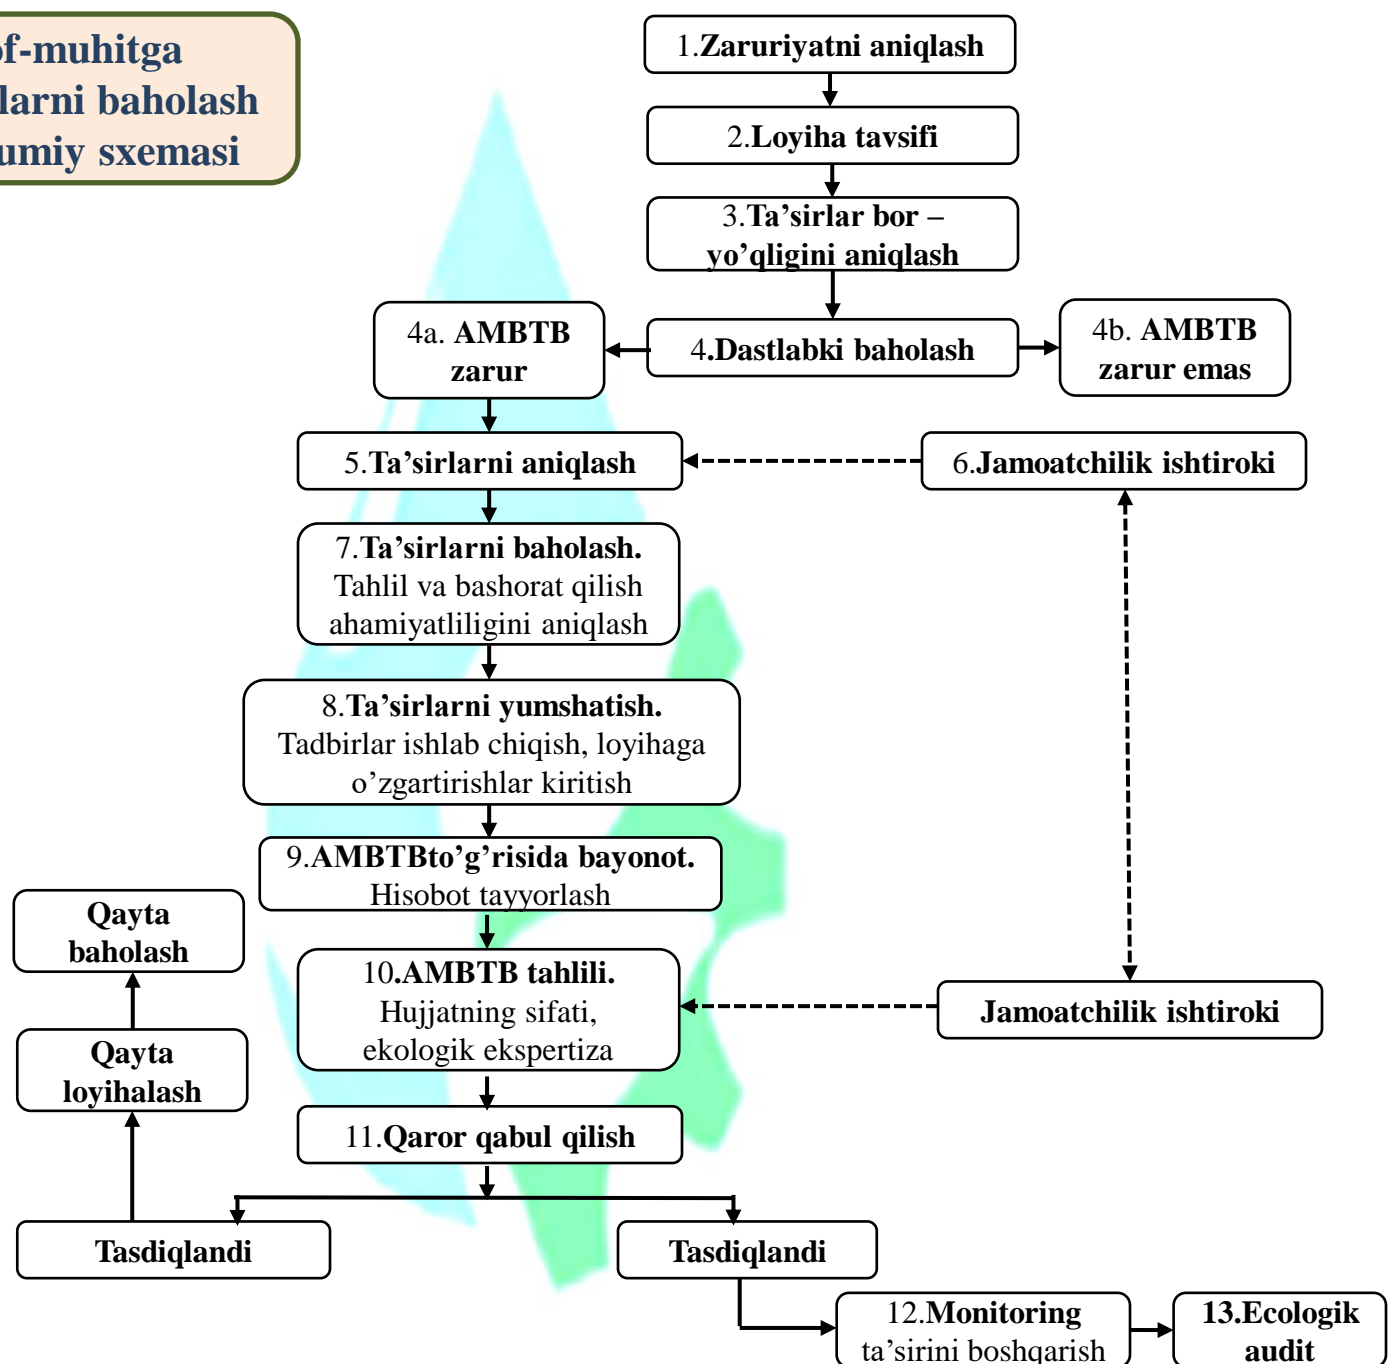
of-muhitga
larni baholash
umiy sxemasi

1.Zaruriyatni aniqlash

2.Loyiha tavsifi

3.Ta’sirlar bor – yo’qligini aniqlash

4a. AMBTB zarur

4.Dastlabki baholash

4b. AMBTB zarur emas

5.Ta’sirlarni aniqlash

6.Jamoatchilik ishtiroki

7.Ta’sirlarni baholash. Tahlil va bashorat qilish ahamiyatliligini aniqlash

8.Ta’sirlarni yumshatish. Tadbirlar ishlab chiqish, loyihaga o’zgartirishlar kiritish

9.AMBTBto’g’risida bayonot. Hisobot tayyorlash

Qayta baholash

Qayta loyihalash

10.AMBTB tahlili. Hujjatning sifati, ekologik ekspertiza

Jamoatchilik ishtiroki

11.Qaror qabul qilish

Tasdiqlandi

Tasdiqlandi

12.Monitoring ta’sirini boshqarish

13.Ecologik audit